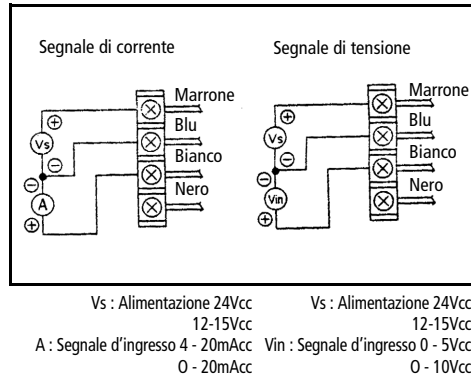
Segnale di corrente

Marrone
Blu
Bianco
Nero

$\oplus$
Vs
$\ominus$
$\ominus$
A
$\oplus$

Segnale di tensione

Marrone
Blu
Bianco
Nero

$\oplus$
Vs
$\ominus$
$\ominus$
Vin
$\oplus$

Vs : Alimentazione 24Vcc
12-15Vcc
A : Segnale d'ingresso 4 - 20mAcc
0 - 20mAcc

Vs : Alimentazione 24Vcc
12-15Vcc
Vin : Segnale d'ingresso 0 - 5Vcc
0 - 10Vcc